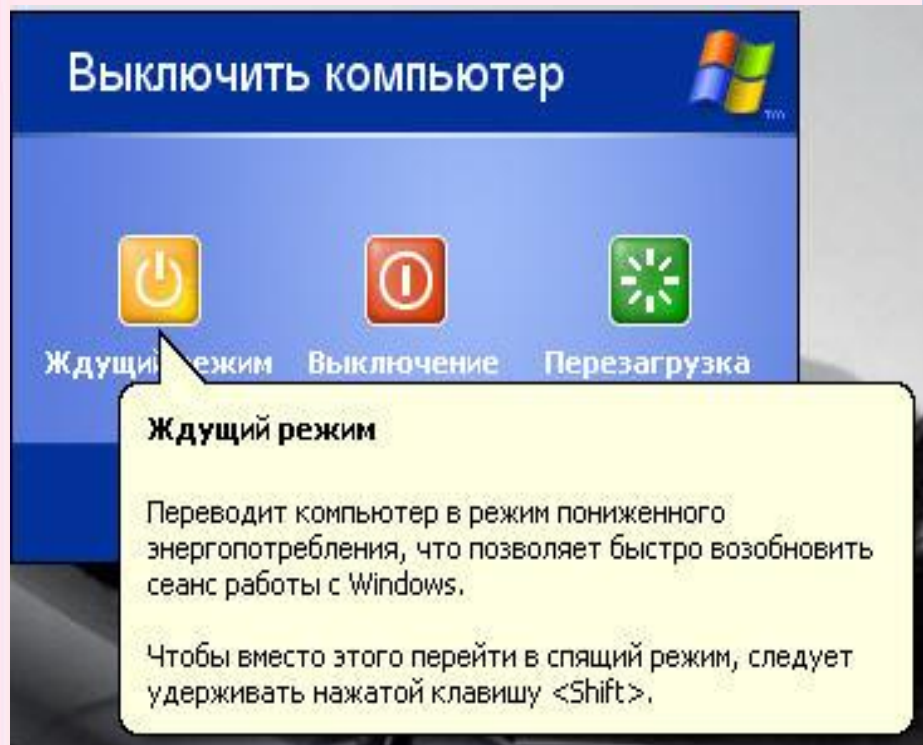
Выключить компьютер

Ждущи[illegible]ежим Выключение Перезагрузка

Ждущий режим

Переводит компьютер в режим пониженного энергопотребления, что позволяет быстро возобновить сеанс работы с Windows.

Чтобы вместо этого перейти в спящий режим, следует удерживать нажатой клавишу <Shift>.